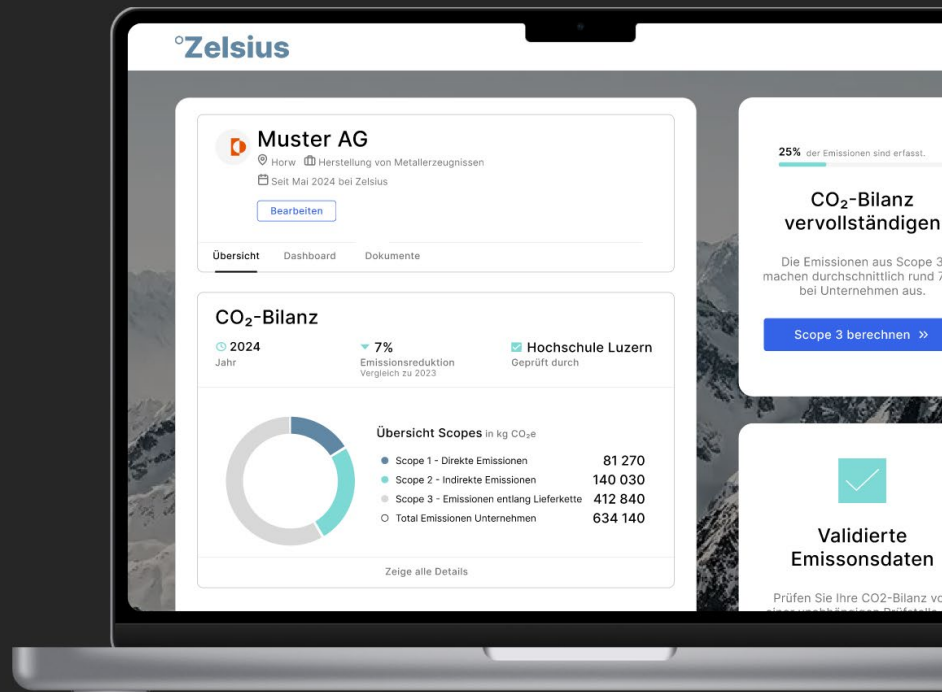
°Zelsius

Muster AG
Horw Herstellung von Metallerzeugnissen
Seit Mai 2024 bei Zelsius
Bearbeiten

Übersicht Dashboard Dokumente

$CO_2$-Bilanz
2024
Jahr
7%
Emissionsreduktion
Vergleich zu 2023
Hochschule Luzern
Geprüft durch

Übersicht Scopes in kg $CO_2e$

| | |
|---|---|
| Scope 1 - Direkte Emissionen | 81 270 |
| Scope 2 - Indirekte Emissionen | 140 030 |
| Scope 3 - Emissionen entlang Lieferkette | 412 840 |
| Total Emissionen Unternehmen | 634 140 |

Zeige alle Details

25% der Emissionen sind erfasst.

$CO_2$-Bilanz vervollständigen

Die Emissionen aus Scope 3 machen durchschnittlich rund 7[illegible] bei Unternehmen aus.

Scope 3 berechnen »

Validierte Emissonsdaten

Prüfen Sie Ihre CO2-Bilanz vo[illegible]